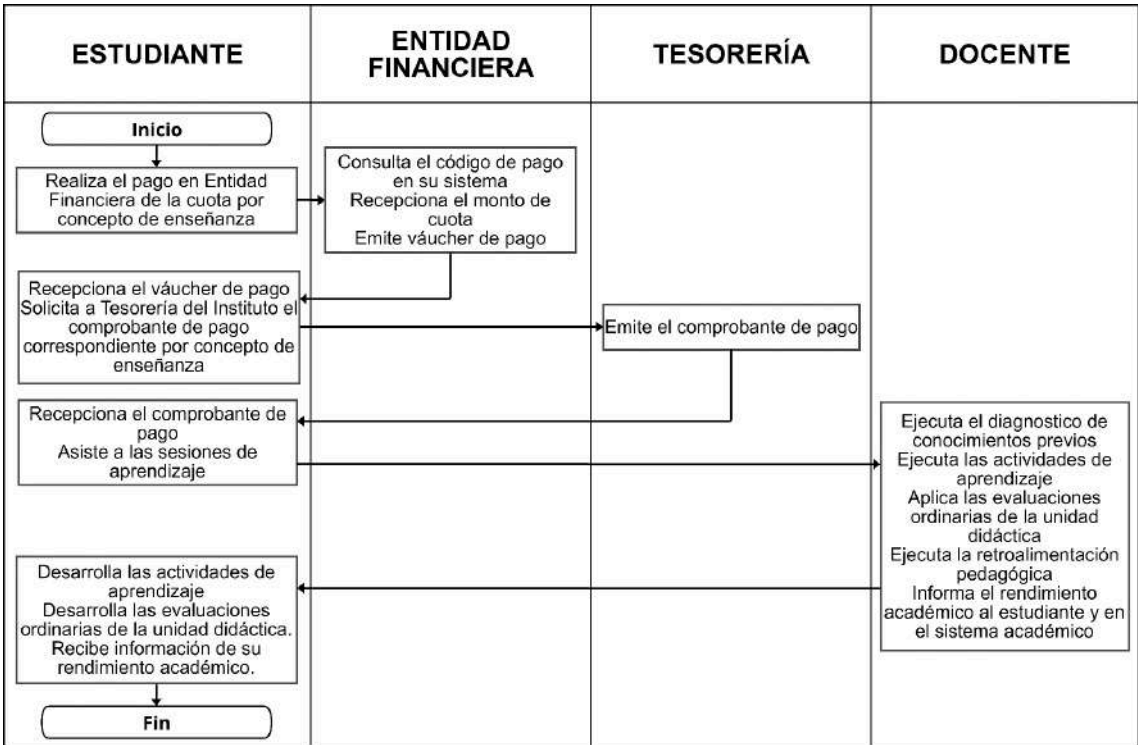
| ESTUDIANTE | ENTIDAD FINANCIERA | TESORERÍA | DOCENTE |
|---|---|---|---|

Inicio

Realiza el pago en Entidad Financiera de la cuota por concepto de enseñanza

Consulta el código de pago en su sistema
Recepciona el monto de cuota
Emite váucher de pago

Recepciona el váucher de pago
Solicita a Tesorería del Instituto el comprobante de pago correspondiente por concepto de enseñanza

Emite el comprobante de pago

Recepciona el comprobante de pago
Asiste a las sesiones de aprendizaje

Ejecuta el diagnostico de conocimientos previos
Ejecuta las actividades de aprendizaje
Aplica las evaluaciones ordinarias de la unidad didáctica
Ejecuta la retroalimentación pedagógica
Informa el rendimiento académico al estudiante y en el sistema académico

Desarrolla las actividades de aprendizaje
Desarrolla las evaluaciones ordinarias de la unidad didáctica.
Recibe información de su rendimiento académico.

Fin